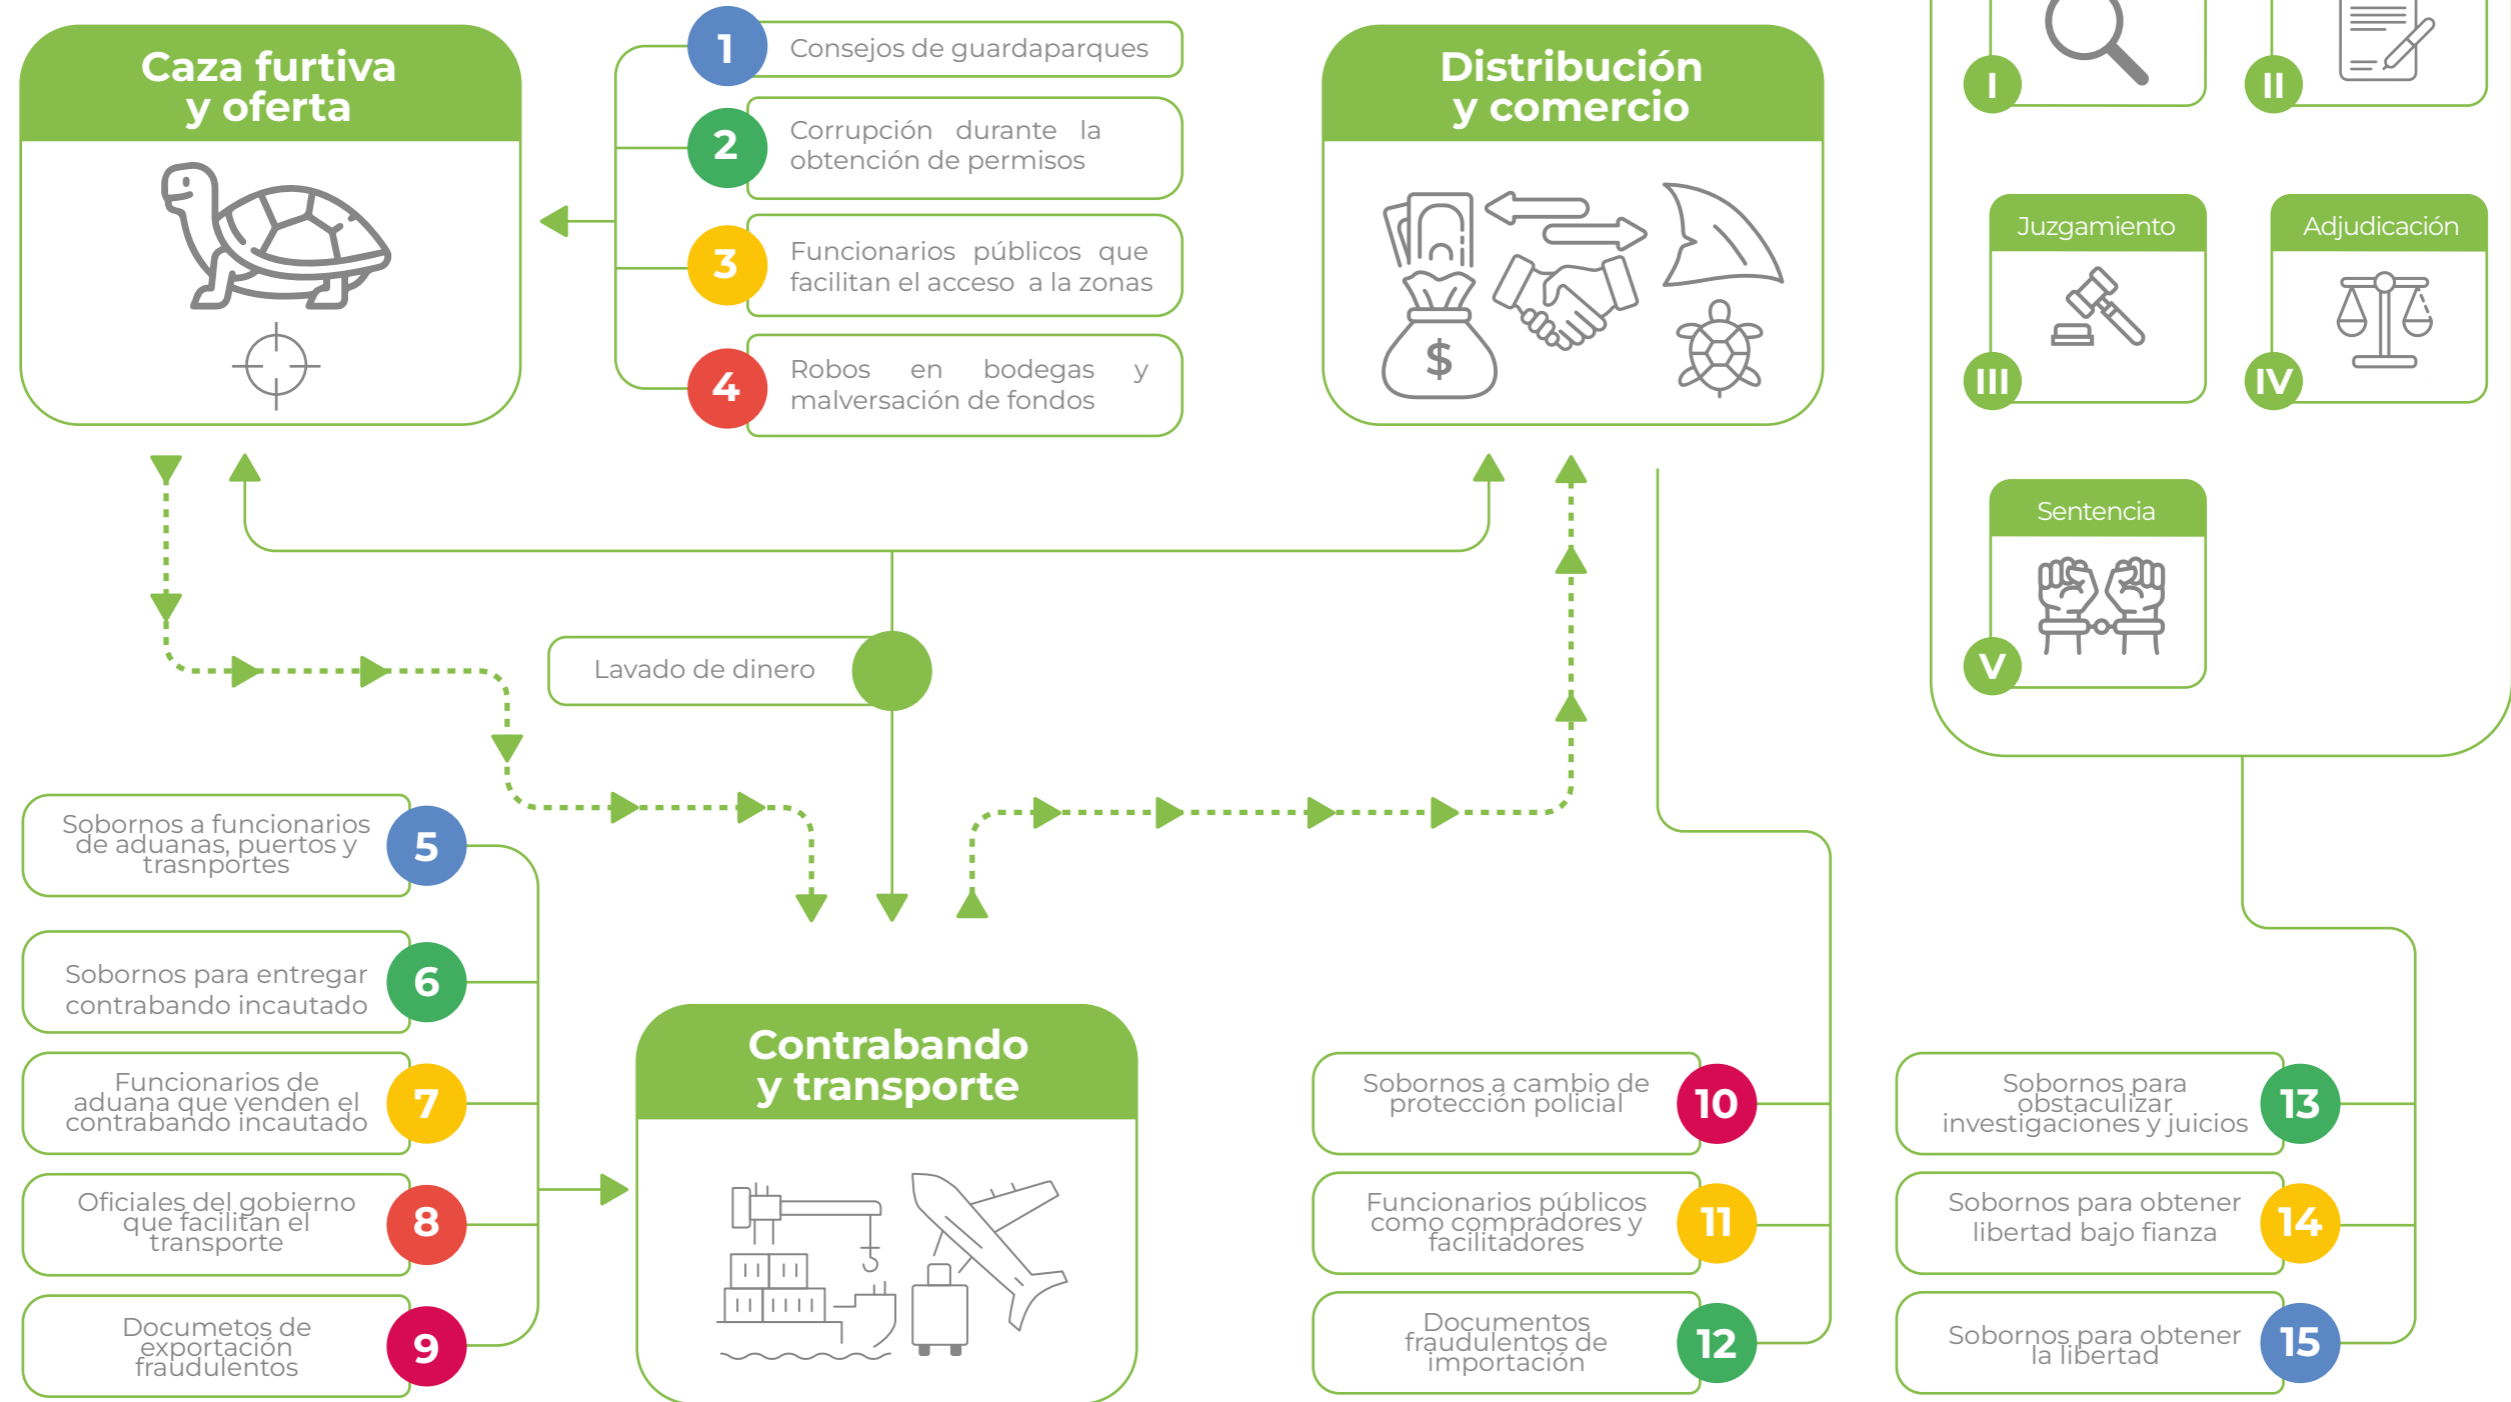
Caza furtiva y oferta

1 Consejos de guardaparques

2 Corrupción durante la obtención de permisos

3 Funcionarios públicos que facilitan el acceso a la zonas

4 Robos en bodegas y malversación de fondos

Distribución y comercio

I

II

Juzgamiento

Adjudicación

III

IV

Sentencia

V

Lavado de dinero

Sobornos a funcionarios de aduanas, puertos y trasnportes 5

Sobornos para entregar contrabando incautado 6

Funcionarios de aduana que venden el contrabando incautado 7

Oficiales del gobierno que facilitan el transporte 8

Documetos de exportación fraudulentos 9

Contrabando y transporte

Sobornos a cambio de protección policial 10

Funcionarios públicos como compradores y facilitadores 11

Documentos fraudulentos de importación 12

Sobornos para obstaculizar investigaciones y juicios 13

Sobornos para obtener libertad bajo fianza 14

Sobornos para obtener la libertad 15